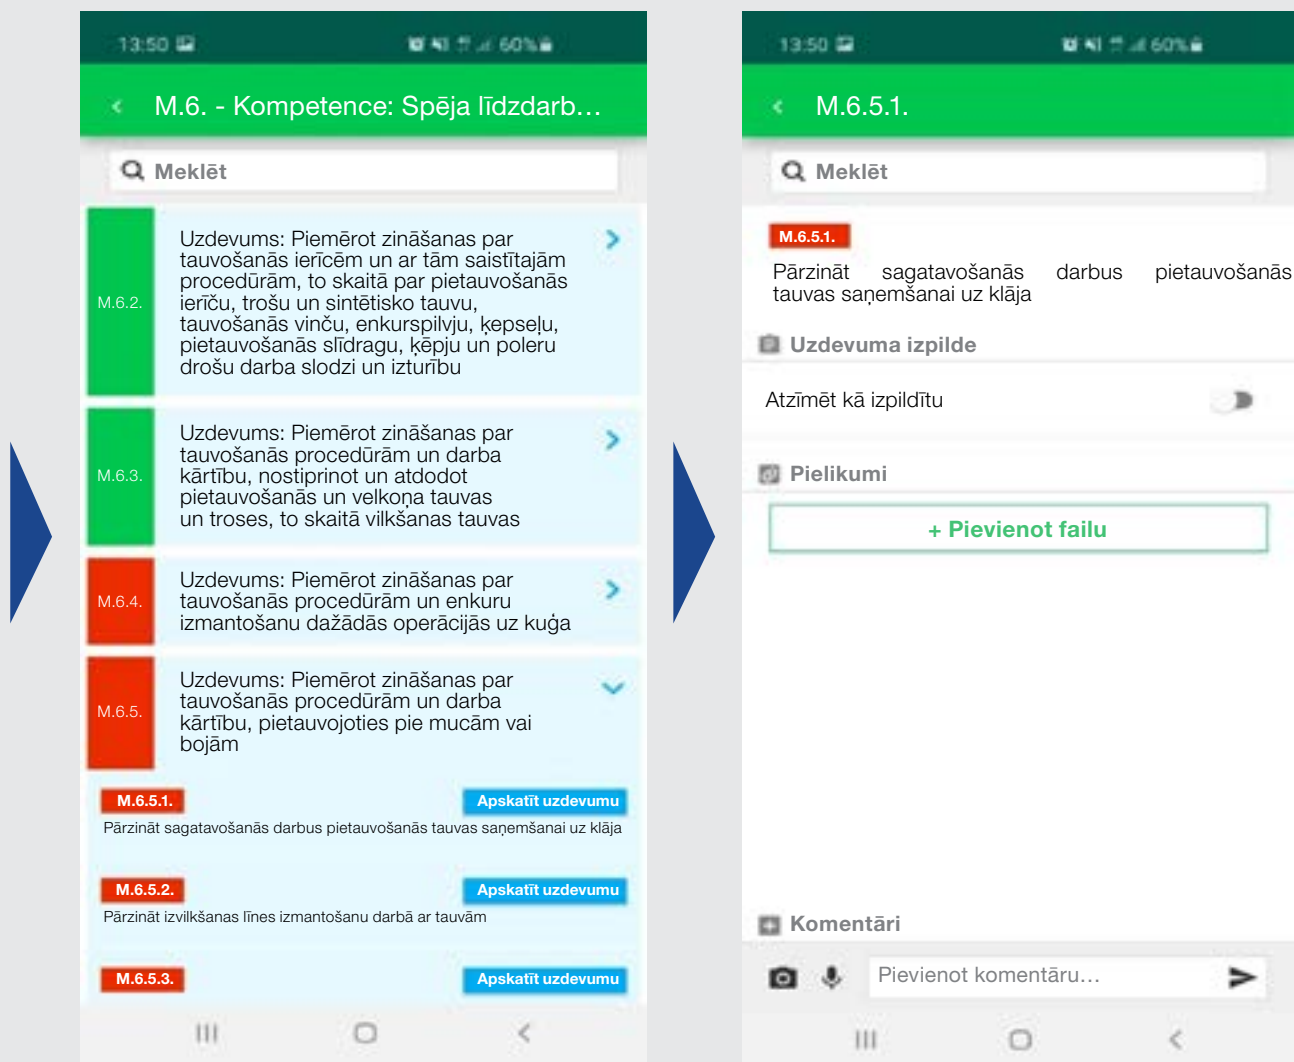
13:50 60%

M.6. - Kompetence: Spēja līdzdarb…

Meklēt

M.6.2.

Uzdevums: Piemērot zināšanas par tauvošanās ierīcēm un ar tām saistītajām procedūrām, to skaitā par pietauvošanās ierīču, trošu un sintētisko tauvu, tauvošanās vinču, enkurspilvju, ķepseļu, pietauvošanās slīdragu, ķēpju un poleru drošu darba slodzi un izturību

M.6.3.

Uzdevums: Piemērot zināšanas par tauvošanās procedūrām un darba kārtību, nostiprinot un atdodot pietauvošanās un velkoņa tauvas un troses, to skaitā vilkšanas tauvas

M.6.4.

Uzdevums: Piemērot zināšanas par tauvošanās procedūrām un enkuru izmantošanu dažādās operācijās uz kuģa

M.6.5.

Uzdevums: Piemērot zināšanas par tauvošanās procedūrām un darba kārtību, pietauvojoties pie mucām vai bojām

M.6.5.1. Apskatīt uzdevumu

Pārzināt sagatavošanās darbus pietauvošanās tauvas saņemšanai uz klāja

M.6.5.2. Apskatīt uzdevumu

Pārzināt izvilkšanas līnes izmantošanu darbā ar tauvām

M.6.5.3. Apskatīt uzdevumu

13:50 60%

M.6.5.1.

Meklēt

M.6.5.1.

Pārzināt sagatavošanās darbus pietauvošanās tauvas saņemšanai uz klāja

Uzdevuma izpilde

Atzīmēt kā izpildītu

Pielikumi

+ Pievienot failu

Komentāri

Pievienot komentāru…